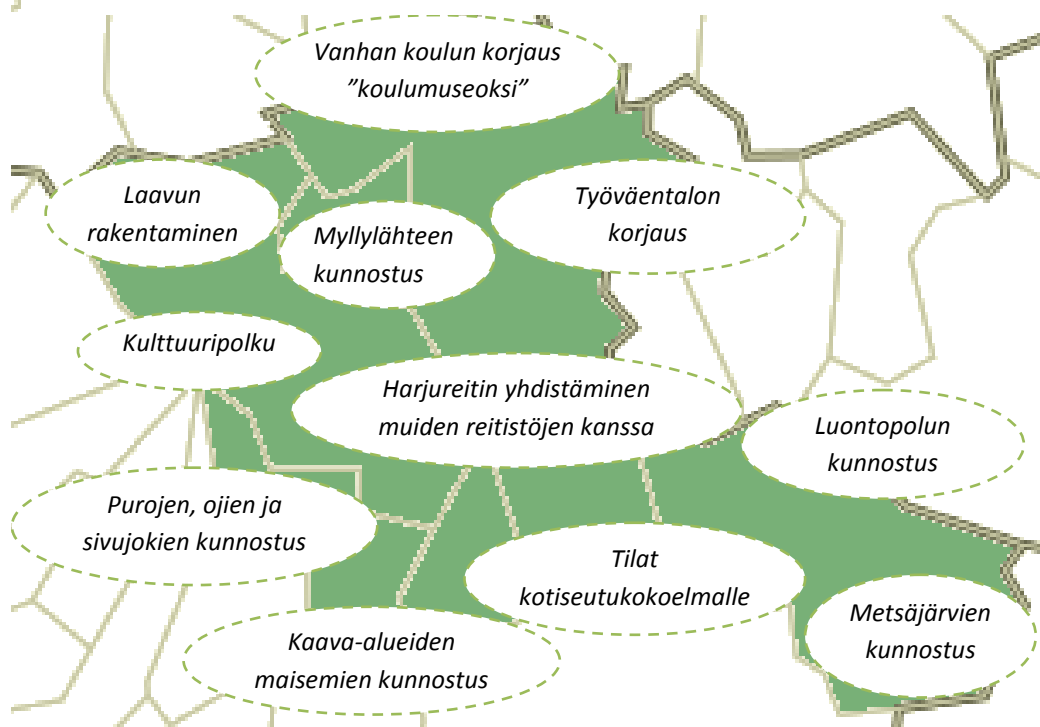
Vanhan koulun korjaus ”koulumuseoksi”

Laavun rakentaminen

Myllylähteen kunnostus

Työväentalon korjaus

Kulttuuripolku

Harjureitin yhdistäminen muiden reitistöjen kanssa

Luontopolun kunnostus

Purojen, ojien ja sivujokien kunnostus

Tilat kotiseutukokoelmalle

Metsäjärvien kunnostus

Kaava-alueiden maisemien kunnostus